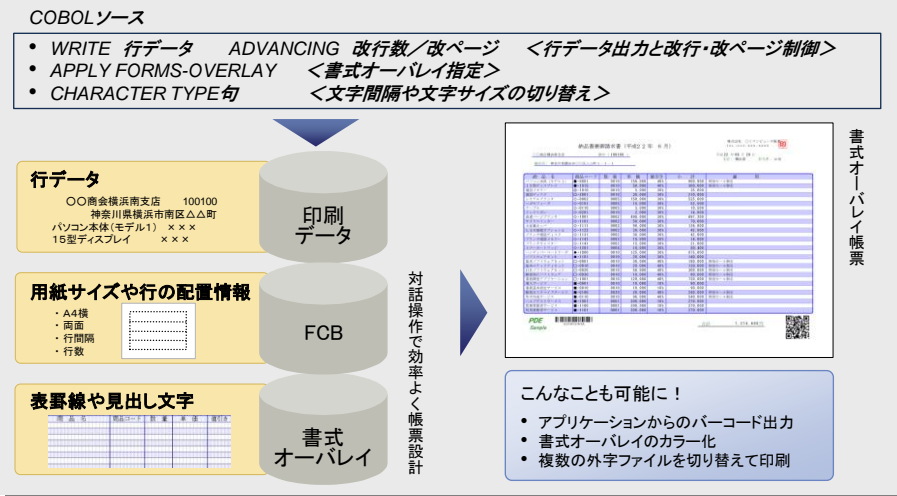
COBOLソース

• WRITE 行データ ADVANCING 改行数／改ページ ＜行データ出力と改行･改ページ制御＞
• APPLY FORMS-OVERLAY ＜書式オーバレイ指定＞
• CHARACTER TYPE句 ＜文字間隔や文字サイズの切り替え＞

行データ

○○商会横浜南支店 100100
神奈川県横浜市南区△△町
パソコン本体（モデル1） ×××
15型ディスプレイ ×××

印刷データ

用紙サイズや行の配置情報

・A4横
・両面
・行間隔
・行数

FCB

表罫線や見出し文字

書式オーバレイ

対話操作で効率よく帳票設計

納品書明細書（平成22年 8月）

PDF Sample

書式オーバレイ帳票

こんなことも可能に！

• アプリケーションからのバーコード出力
• 書式オーバレイのカラー化
• 複数の外字ファイルを切り替えて印刷